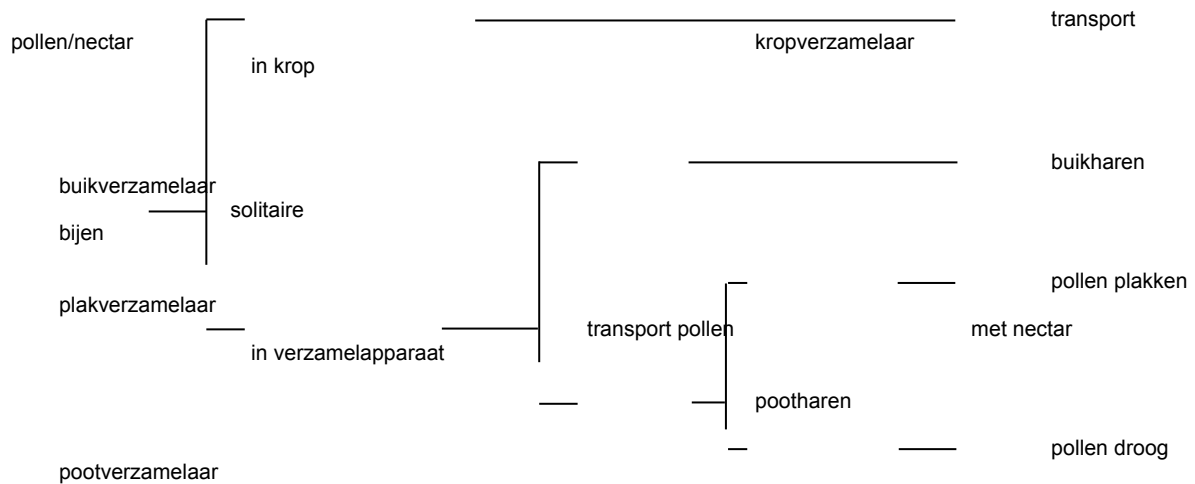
transport

pollen/nectar

kropverzamelaar

in krop

buikharen

buikverzamelaar

solitaire

bijen

pollen plakken

plakverzamelaar

transport pollen

met nectar

in verzamelapparaat

pootharen

pollen droog

pootverzamelaar